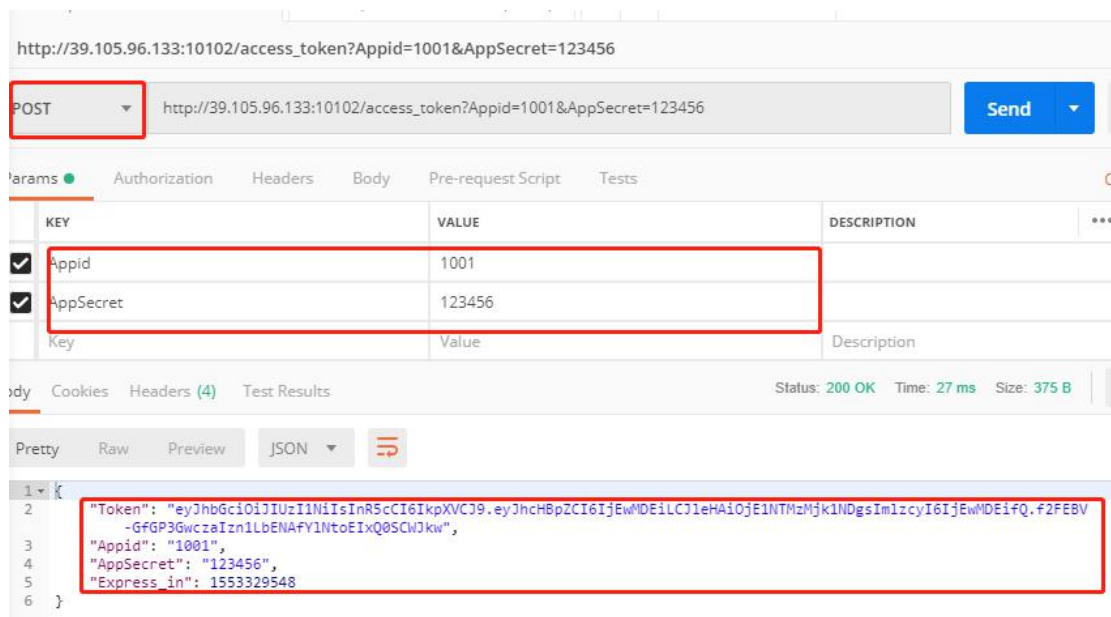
http://39.105.96.133:10102/access_token?Appid=1001&AppSecret=123456

POST

http://39.105.96.133:10102/access_token?Appid=1001&AppSecret=123456

Send

Params Authorization Headers Body Pre-request Script Tests

| KEY | VALUE | DESCRIPTION |
|---|---|---|
| Appid | 1001 | |
| AppSecret | 123456 | |
| Key | Value | Description |

Body Cookies Headers (4) Test Results

Status: 200 OK Time: 27 ms Size: 375 B

Pretty Raw Preview JSON

1 {
2 "Token": "eyJhbGciOiJIUzI1NiIsInR5cCI6IkpXVCJ9.eyJhcHBpZCI6IjEwMDEiLCJleHAiOjE1NTMzMjk1NDgsImlzcyI6IjEwMDEifQ.f2FEBV-GfGP3GwczaIzn1LbENAfY1NtoEIxQ0SCWJkw",
3 "Appid": "1001",
4 "AppSecret": "123456",
5 "Express_in": 1553329548
6 }